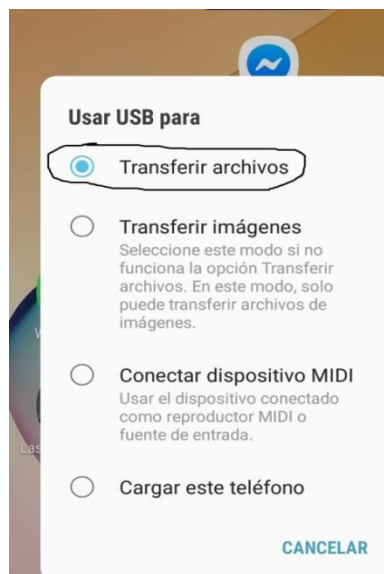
Usar USB para

Transferir archivos

Transferir imágenes
Seleccione este modo si no funciona la opción Transferir archivos. En este modo, solo puede transferir archivos de imágenes.

Conectar dispositivo MIDI
Usar el dispositivo conectado como reproductor MIDI o fuente de entrada.

Cargar este teléfono

CANCELAR